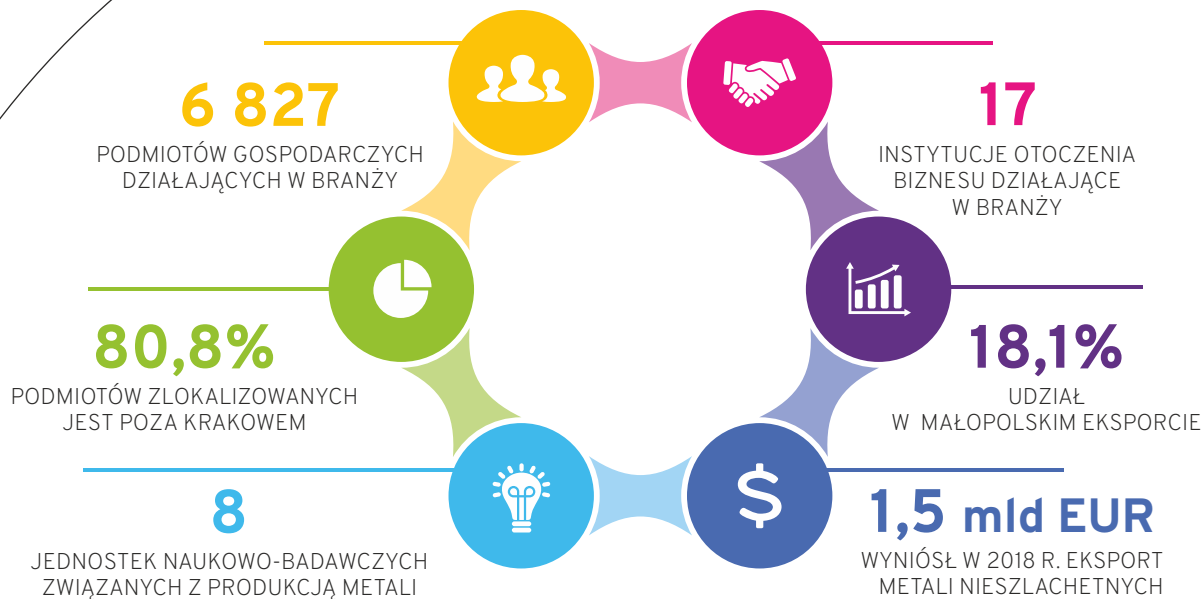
6 827

PODMIOTÓW GOSPODARCZYCH DZIAŁAJĄCYCH W BRANŻY

17

INSTYTUCJE OTOCZENIA BIZNESU DZIAŁAJĄCE W BRANŻY

80,8%

PODMIOTÓW ZLOKALIZOWANYCH JEST POZA KRAKOWEM

18,1%

UDZIAŁ W MAŁOPOLSKIM EKSPORCIE

8

JEDNOSTEK NAUKOWO-BADAWCZYCH ZWIĄZANYCH Z PRODUKCJĄ METALI

$

1,5 mld EUR

WYNIÓSŁ W 2018 R. EKSPORT METALI NIESZLACHETNYCH